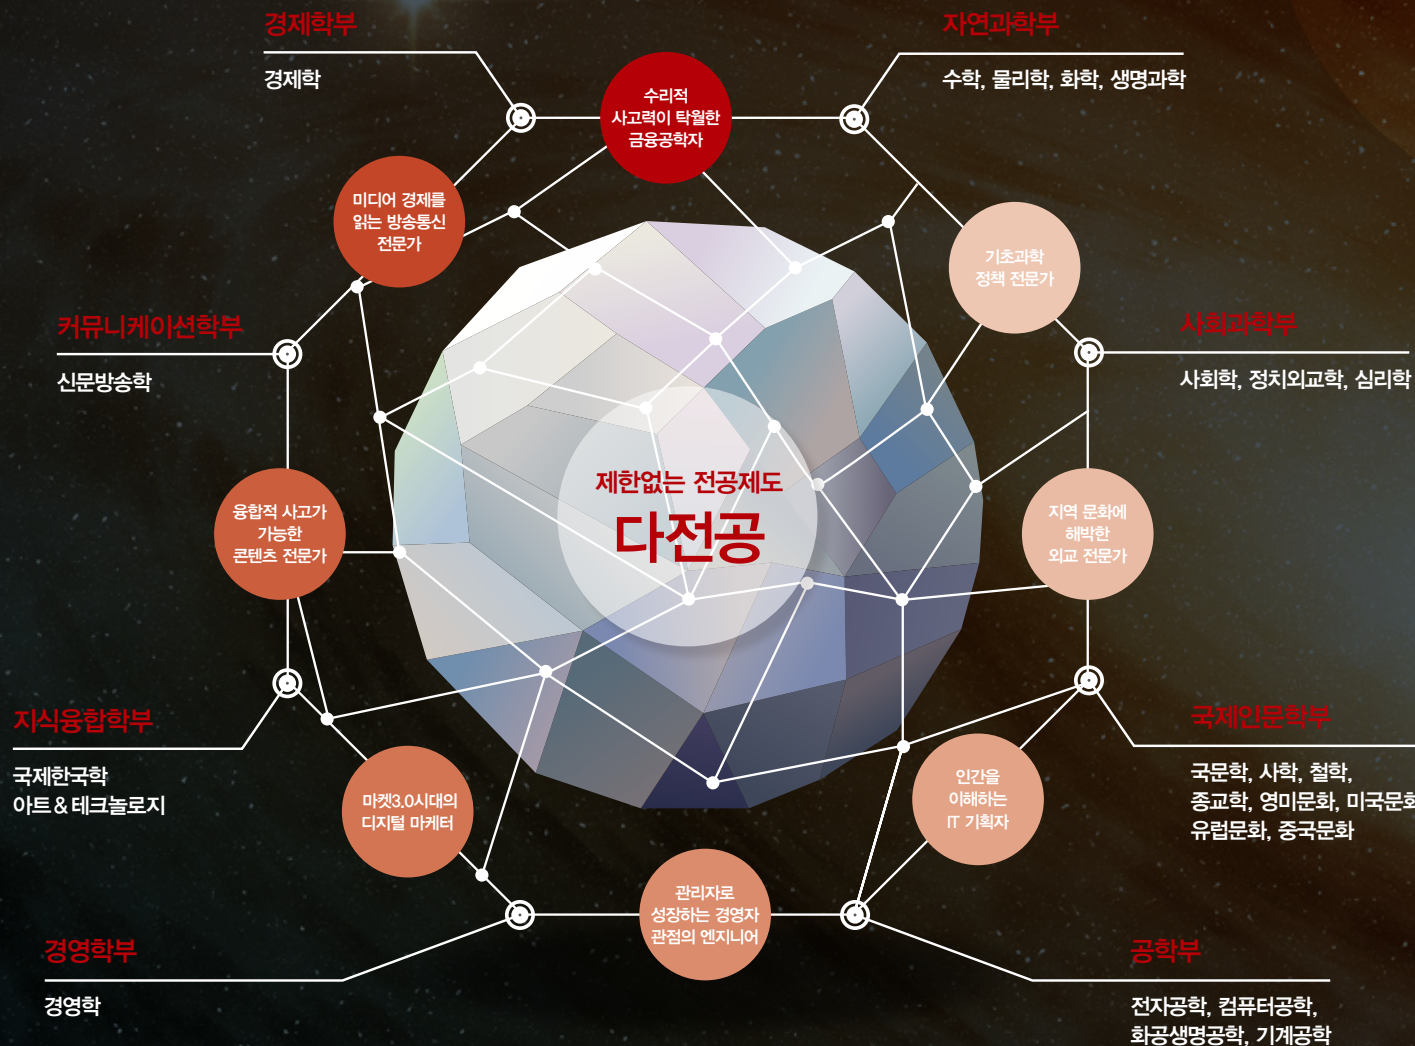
경제학부

경제학

자연과학부

수학, 물리학, 화학, 생명과학

수리적 사고력이 탁월한 금융공학자

미디어 경제를 읽는 방송통신 전문가

기초과학 정책 전문가

커뮤니케이션학부

신문방송학

사회과학부

사회학, 정치외교학, 심리학

제한없는 전공제도

다전공

융합적 사고가 가능한 콘텐츠 전문가

지역 문화에 해박한 외교 전문가

지식융합학부

국제한국학
아트&테크놀로지

국제인문학부

국문학, 사학, 철학, 종교학, 영미문화, 미국문화, 유럽문화, 중국문화

마켓3.0시대의 디지털 마케터

인간을 이해하는 IT 기획자

관리자로 성장하는 경영자 관점의 엔지니어

경영학부

경영학

공학부

전자공학, 컴퓨터공학, 화공생명공학, 기계공학